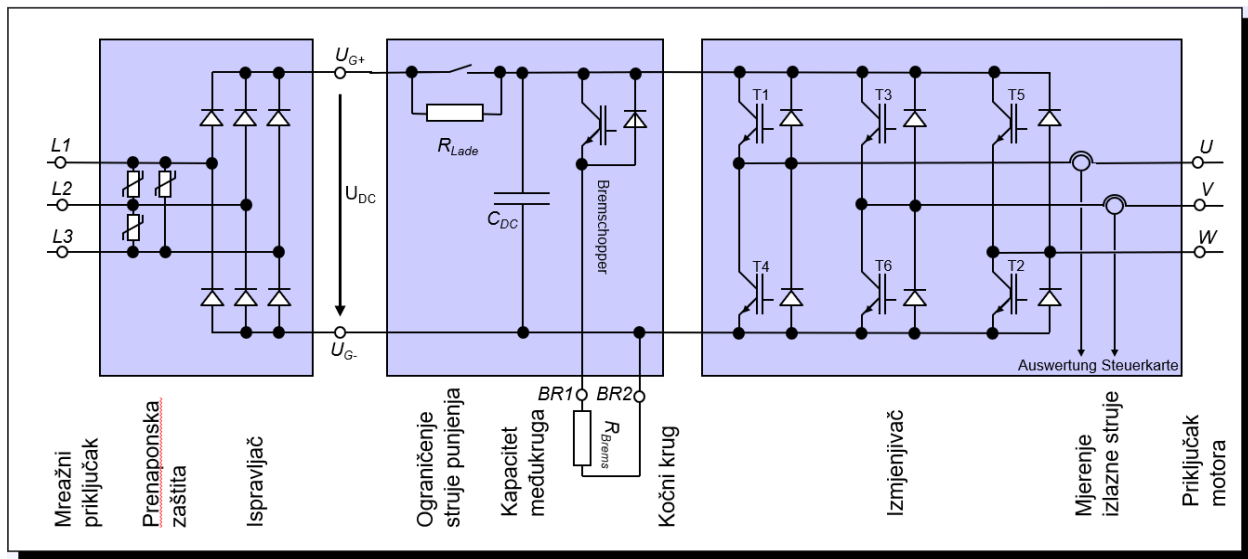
$U_{G+}$

L1

L2

L3

$U_{DC}$

$U_{G-}$

$R_{Lade}$

$C_{DC}$

Bremschopper

BR1

BR2

$R_{Brems}$

T1

T3

T5

T4

T6

T2

U

V

W

Auswertung Steuerkarte

Mreažni priključak

Prenaponska zaštita

Ispravljač

Ograničenje struje punjenja

Kapacitet međukruga

Kočni krug

Izmjenjivač

Mjerenje izlazne struje

Priključak motora